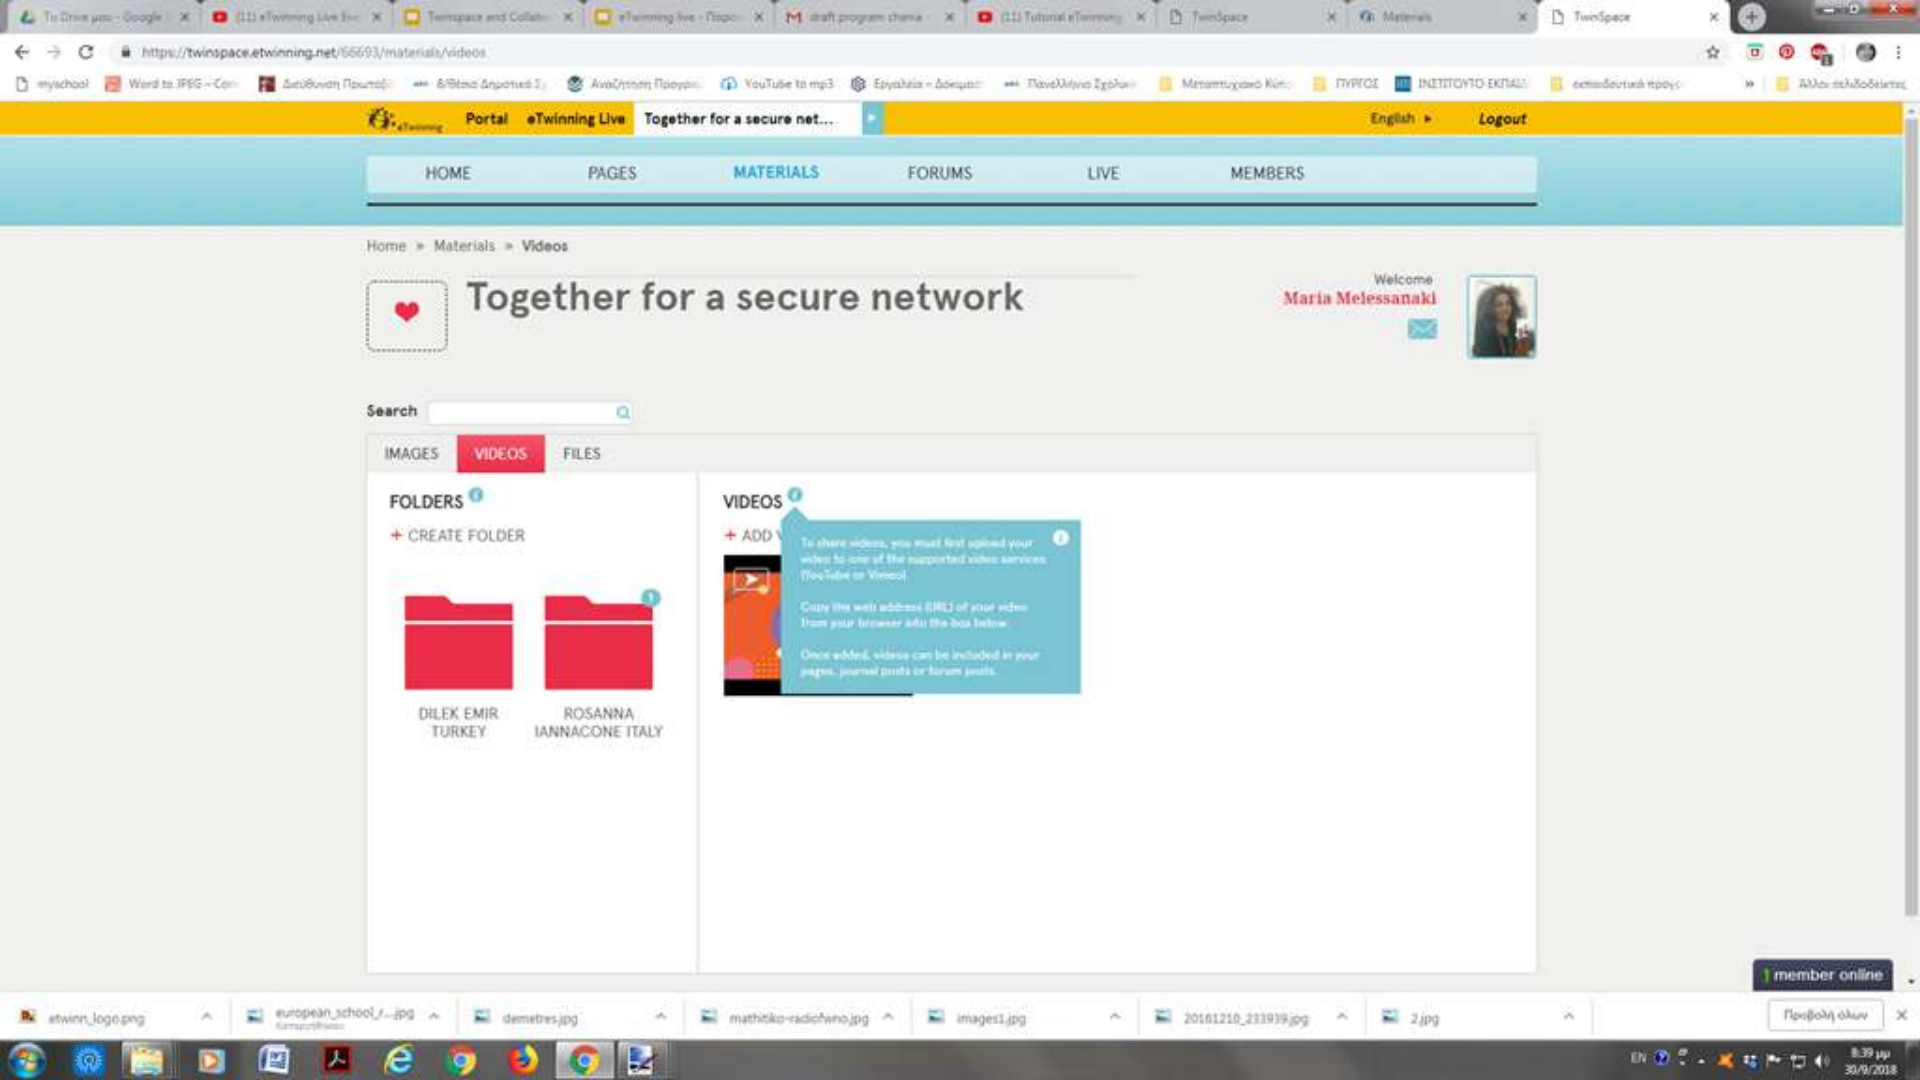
To Drive μου - Google | (11) eTwinning Live | Twinspace and Collab | eTwinning live - Προφ | draft program chania | (11) Tutorial eTwinning | TwinSpace | Materials | TwinSpace

https://twinspace.etwinning.net/66693/materials/videos

myschool | Word to JPEG - Con | Διεύθυνση Πρωτοβ | Β/θμια Δηmοτικά Σ | Αναζήτηση Προγρα | YouTube to mp3 | Εργαλεία - Δοκιμασ | Πανελλήνιο Σχολικ | Μεταπτυχιακό Κύπ | ΠΥΡΓΟΣ | ΙΝΣΤΙΤΟΥΤΟ ΕΚΠΑΙΔ | εκπαιδευτικά προγρ | Άλλοι σελιδοδείκτες

Portal | eTwinning Live | Together for a secure net... | English | Logout

HOME | PAGES | MATERIALS | FORUMS | LIVE | MEMBERS

Home » Materials » Videos

Together for a secure network

Welcome
Maria Melessanaki

Search

IMAGES | VIDEOS | FILES

FOLDERS
+ CREATE FOLDER

DILEK EMIR TURKEY
ROSANNA IANNACONE ITALY

VIDEOS
+ ADD V

To share videos, you must first upload your video to one of the supported video services (YouTube or Vimeo).

Copy the web address (URL) of your video from your browser into the box below.

Once added, videos can be included in your pages, journal posts or forum posts.

member online

etwinn_logo.png | european_school_r...jpg | demetres.jpg | mathitiko-radiofwno.jpg | images1.jpg | 20161210_233939.jpg | 2.jpg | Προβολή όλων

EN 8:39 μμ 30/9/2018